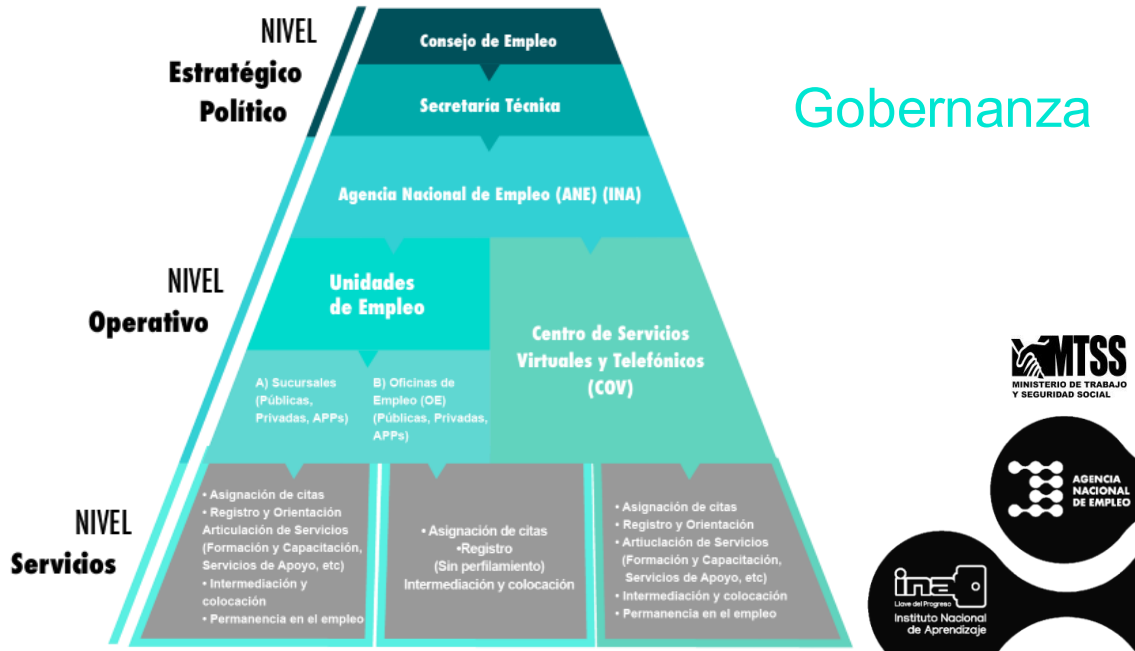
NIVEL
Estratégico
Político

Consejo de Empleo

Secretaría Técnica

Agencia Nacional de Empleo (ANE) (INA)

Gobernanza

NIVEL
Operativo

Unidades de Empleo

Centro de Servicios Virtuales y Telefónicos (COV)

A) Sucursales (Públicas, Privadas, APPs)

B) Oficinas de Empleo (OE) (Públicas, Privadas, APPs)

NIVEL
Servicios

• Asignación de citas
• Registro y Orientación
Articulación de Servicios (Formación y Capacitación, Servicios de Apoyo, etc)
• Intermediación y colocación
• Permanencia en el empleo

• Asignación de citas
•Registro
(Sin perfilamiento)
Intermediación y colocación

• Asignación de citas
• Registro y Orientación
• Artiuclación de Servicios (Formación y Capacitación, Servicios de Apoyo, etc)
• Intermediación y colocación
• Permanencia en el empleo

MTSS
MINISTERIO DE TRABAJO Y SEGURIDAD SOCIAL

AGENCIA NACIONAL DE EMPLEO

ina
Llave del Progreso
Instituto Nacional de Aprendizaje